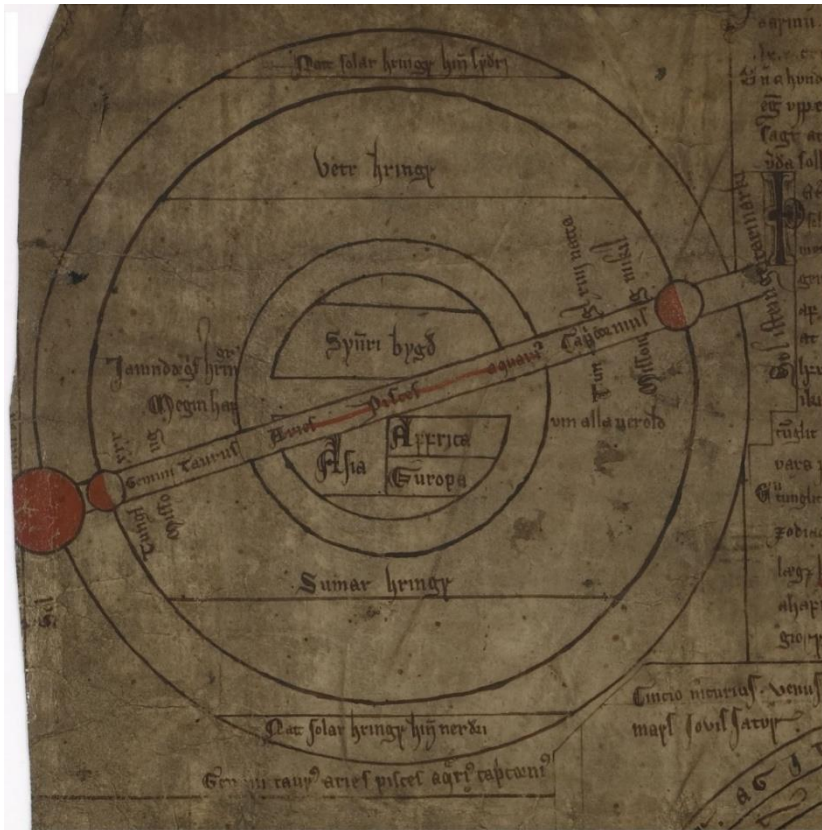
Vetr solar hringr hin ydri

vetr hringr

Syðri bygð

Affrica

Asia

Europa

Sumar hringr

Nat solar hringr hin nerdri

Gem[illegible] taurus aries pisces aqr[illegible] capricorni

Gemini taurus

aries

pisces

aquari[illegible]

Capricorni

vm alla ueroldu

Jafndægris hringr

Megin haf

Cancer

sol

Sagittari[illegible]

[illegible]

Cincio mercurius venus

mars Jovis satur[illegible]

rig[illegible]

vara

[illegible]

Zodiac

legs

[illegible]

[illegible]

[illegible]

sapirru

lr

Sua hond

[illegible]

lagt

uda

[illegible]

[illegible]

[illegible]